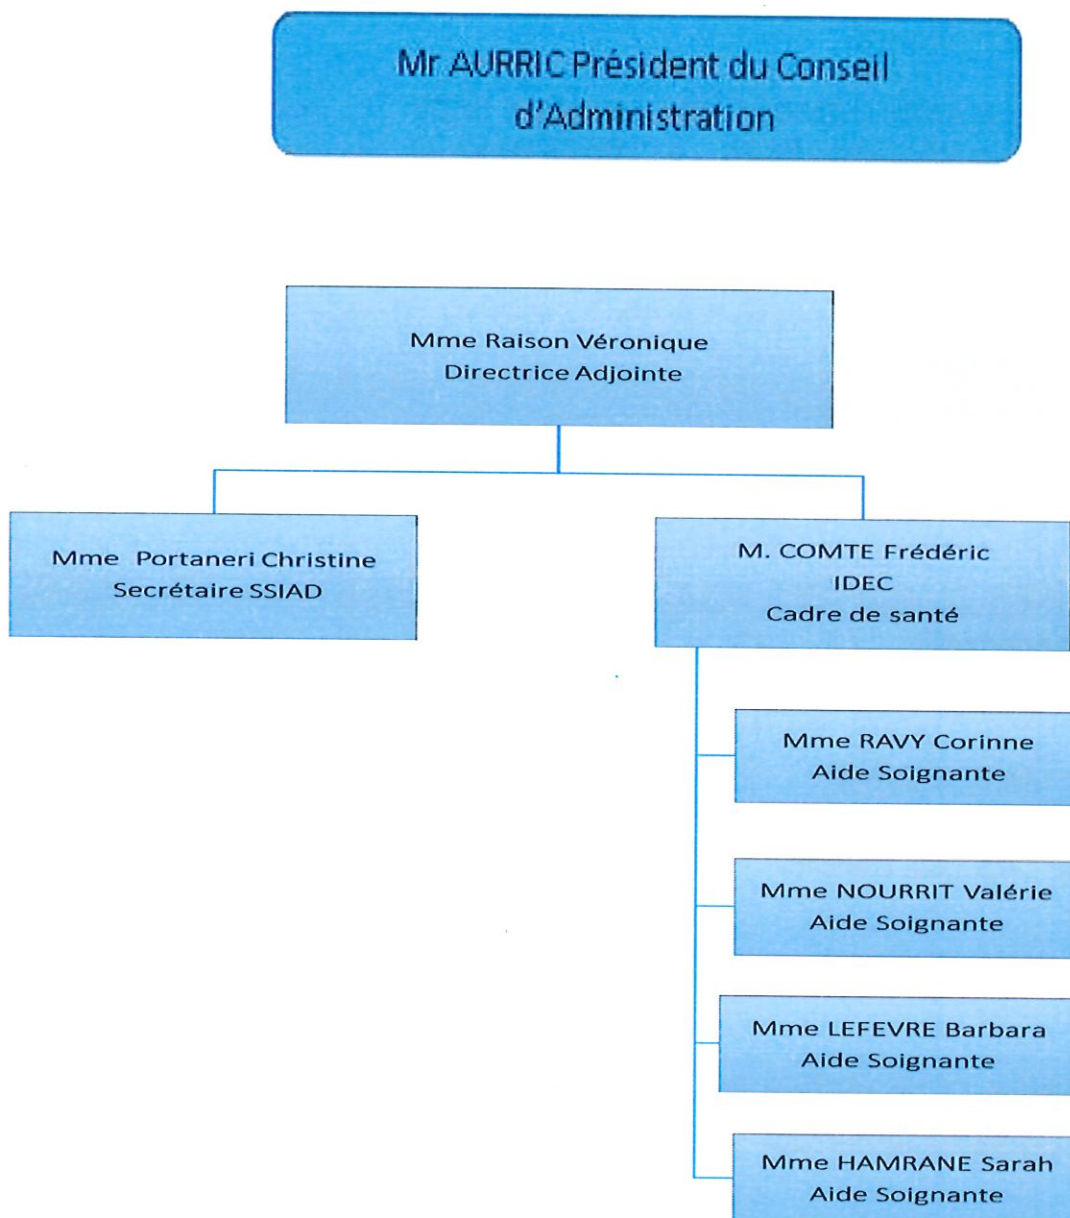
Mr AURRIC Président du Conseil d'Administration

Mme Raison Véronique
Directrice Adjointe

Mme Portaneri Christine
Secrétaire SSIAD

M. COMTE Frédéric
IDEC
Cadre de santé

Mme RAVY Corinne
Aide Soignante

Mme NOURRIT Valérie
Aide Soignante

Mme LEFEVRE Barbara
Aide Soignante

Mme HAMRANE Sarah
Aide Soignante